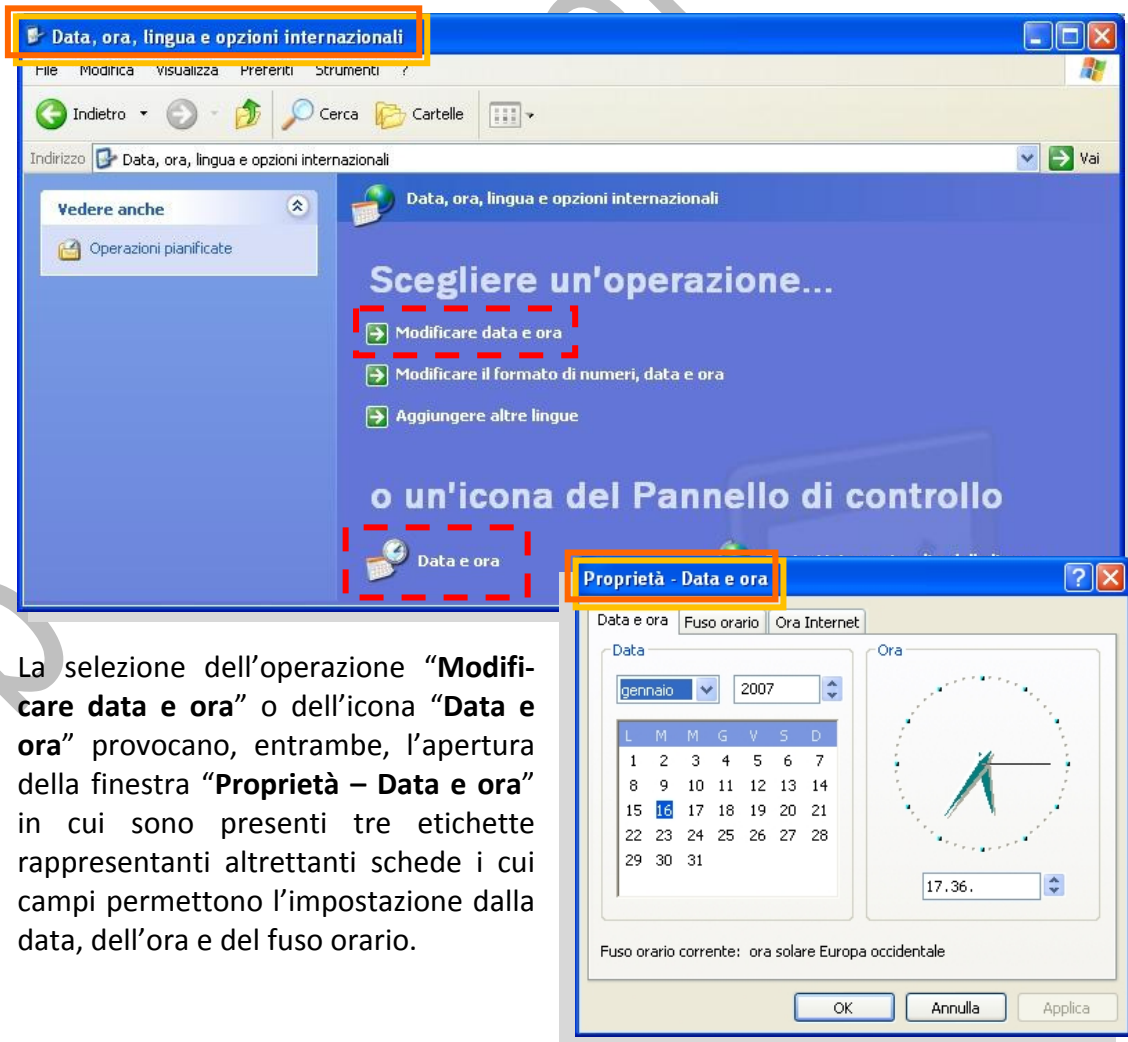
Data, ora, lingua e opzioni internazionali

File Modifica Visualizza Preferiti Strumenti ?

Indietro Cerca Cartelle

Indirizzo Data, ora, lingua e opzioni internazionali Vai

Vedere anche

Operazioni pianificate

Data, ora, lingua e opzioni internazionali

Scegliere un'operazione...

Modificare data e ora

Modificare il formato di numeri, data e ora

Aggiungere altre lingue

o un'icona del Pannello di controllo

Data e ora

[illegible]

Proprietà - Data e ora

Data e ora Fuso orario Ora Internet

Data

gennaio 2007

| L | M | M | G | V | S | D |
|---|---|---|---|---|---|---|
| 1 | 2 | 3 | 4 | 5 | 6 | 7 |
| 8 | 9 | 10 | 11 | 12 | 13 | 14 |
| 15 | 16 | 17 | 18 | 19 | 20 | 21 |
| 22 | 23 | 24 | 25 | 26 | 27 | 28 |
| 29 | 30 | 31 | | | | |

Ora

17.36.

Fuso orario corrente: ora solare Europa occidentale

OK Annulla Applica

La selezione dell'operazione "**Modificare data e ora**" o dell'icona "**Data e ora**" provocano, entrambe, l'apertura della finestra "**Proprietà – Data e ora**" in cui sono presenti tre etichette rappresentanti altrettanti schede i cui campi permettono l'impostazione dalla data, dell'ora e del fuso orario.